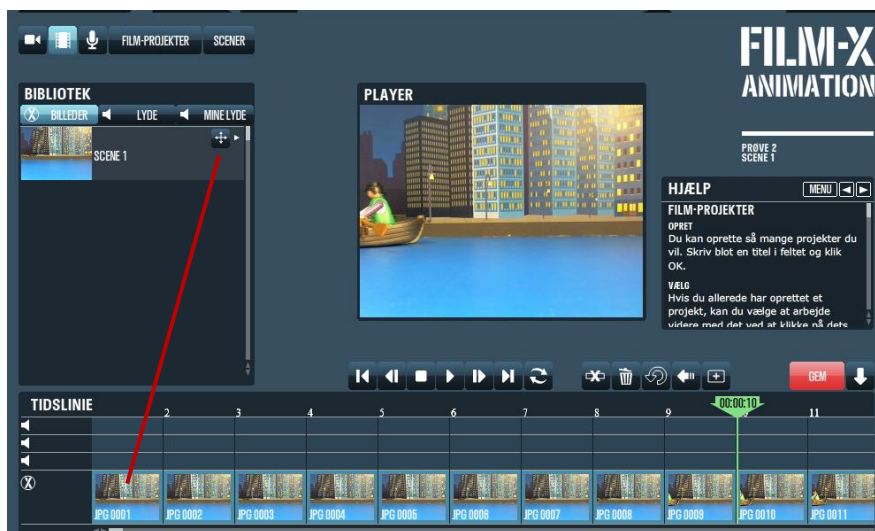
FILM-PROJEKTER SCENER

FILM-X ANIMATION

BIBLIOTEK

BILLEDER LYDE MINE LYDE

SCENE 1

PLAYER

PRØVE 2
SCENE 1

HJÆLP MENU

FILM-PROJEKTER

OPRET
Du kan oprette så mange projekter du vil. Skriv blot en titel i feltet og klik OK.

VÆLG
Hvis du allerede har oprettet et projekt, kan du vælge at arbejde videre med det ved at klikke på dets

GEM

TIDSLINIE

2 3 4 5 6 7 8 9 00:00:10 11

JPG 0001 JPG 0002 JPG 0003 JPG 0004 JPG 0005 JPG 0006 JPG 0007 JPG 0008 JPG 0009 JPG 0010 JPG 0011